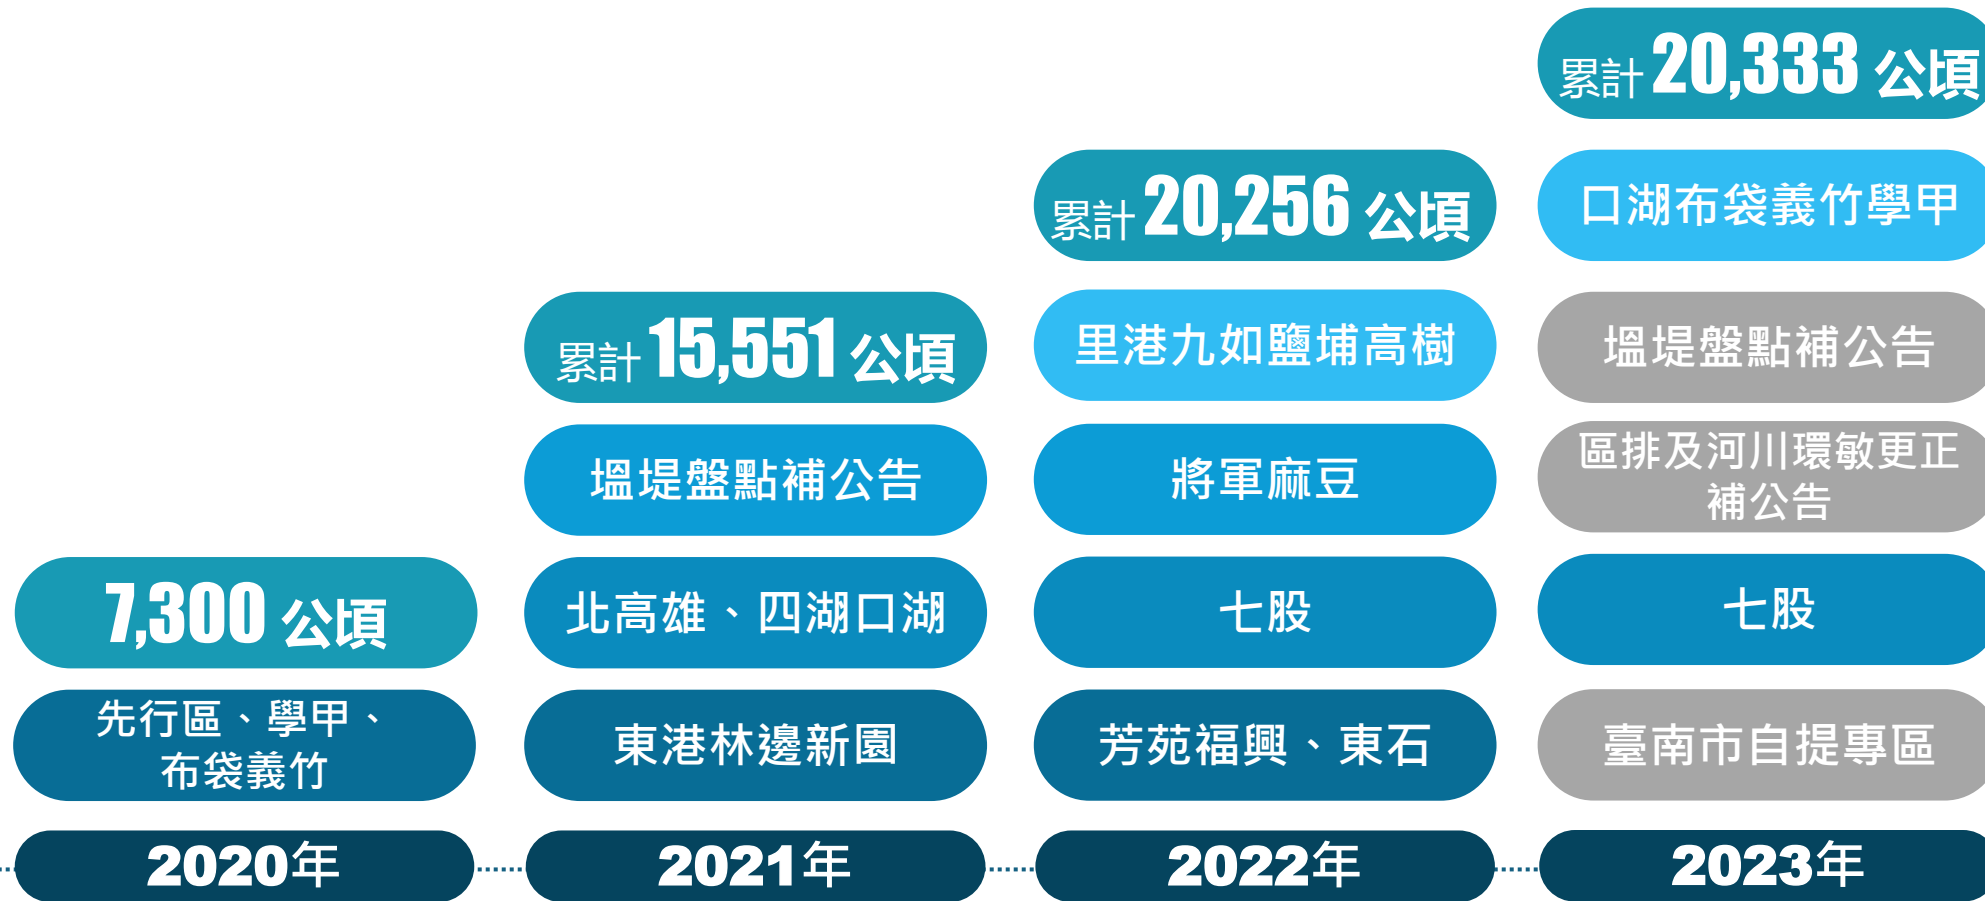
7,300 公頃

先行區、學甲、布袋義竹

2020年

累計 15,551 公頃

塭堤盤點補公告

北高雄、四湖口湖

東港林邊新園

2021年

累計 20,256 公頃

里港九如鹽埔高樹

將軍麻豆

七股

芳苑福興、東石

2022年

累計 20,333 公頃

口湖布袋義竹學甲

塭堤盤點補公告

區排及河川環敏更正補公告

七股

臺南市自提專區

2023年